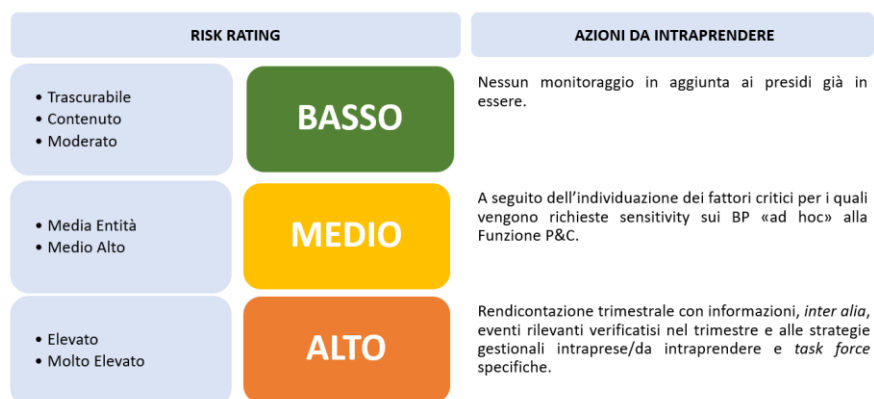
| RISK RATING | | AZIONI DA INTRAPRENDERE |
|---|---|---|
| • Trascurabile<br>• Contenuto<br>• Moderato | BASSO | Nessun monitoraggio in aggiunta ai presidi già in essere. |
| • Media Entità<br>• Medio Alto | MEDIO | A seguito dell'individuazione dei fattori critici per i quali vengono richieste sensitivity sui BP «ad hoc» alla Funzione P&C. |
| • Elevato<br>• Molto Elevato | ALTO | Rendicontazione trimestrale con informazioni, *inter alia*, eventi rilevanti verificatisi nel trimestre e alle strategie gestionali intraprese/da intraprendere e *task force* specifiche. |